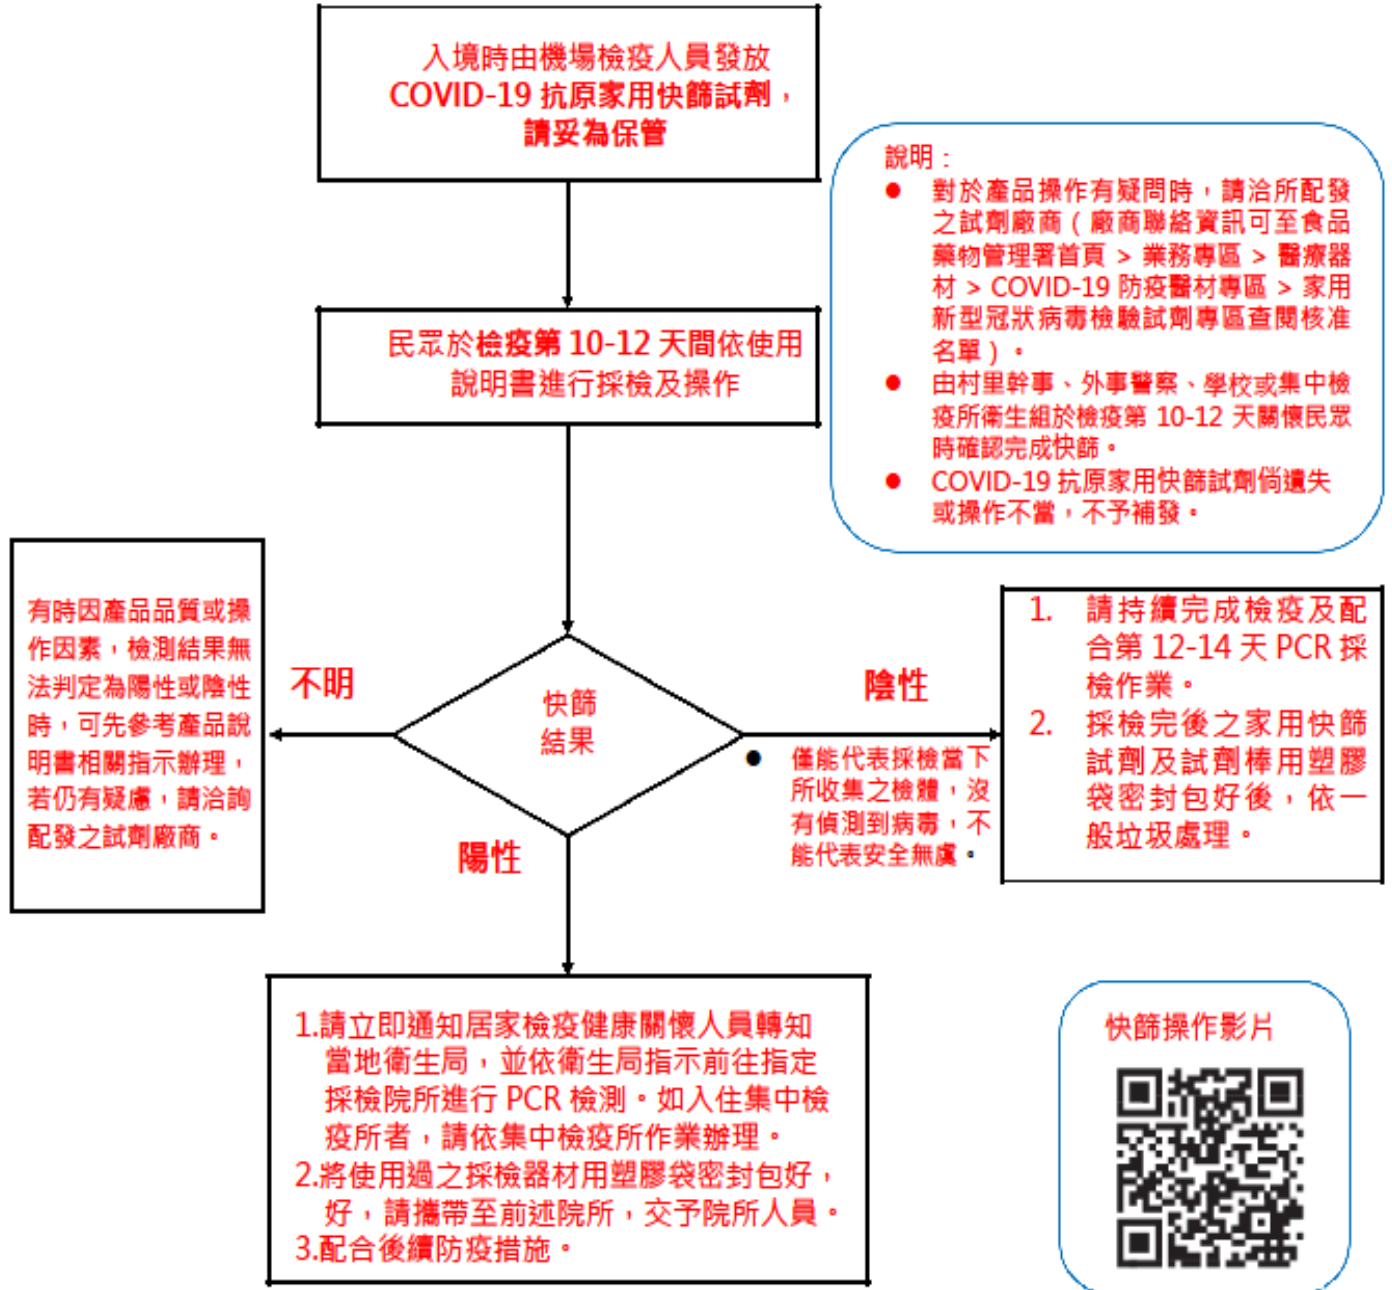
入境時由機場檢疫人員發放 COVID-19 抗原家用快篩試劑，請妥為保管

說明：
● 對於產品操作有疑問時，請洽所配發之試劑廠商（廠商聯絡資訊可至食品藥物管理署首頁 > 業務專區 > 醫療器材 > COVID-19 防疫醫材專區 > 家用新型冠狀病毒檢驗試劑專區查閱核准名單）。
● 由村里幹事、外事警察、學校或集中檢疫所衛生組於檢疫第 10-12 天關懷民眾時確認完成快篩。
● COVID-19 抗原家用快篩試劑倘遺失或操作不當，不予補發。

民眾於檢疫第 10-12 天間依使用說明書進行採檢及操作

快篩結果

不明

有時因產品品質或操作因素，檢測結果無法判定為陽性或陰性時，可先參考產品說明書相關指示辦理，若仍有疑慮，請洽詢配發之試劑廠商。

陰性

● 僅能代表採檢當下所收集之檢體，沒有偵測到病毒，不能代表安全無虞。

1. 請持續完成檢疫及配合第 12-14 天 PCR 採檢作業。
2. 採檢完後之家用快篩試劑及試劑棒用塑膠袋密封包好後，依一般垃圾處理。

陽性

1.請立即通知居家檢疫健康關懷人員轉知當地衛生局，並依衛生局指示前往指定採檢院所進行 PCR 檢測。如入住集中檢疫所者，請依集中檢疫所作業辦理。
2.將使用過之採檢器材用塑膠袋密封包好，好，請攜帶至前述院所，交予院所人員。
3.配合後續防疫措施。

快篩操作影片